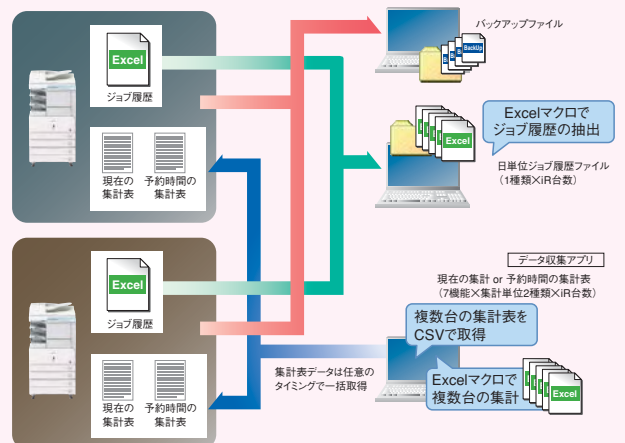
Excel
ジョブ履歴

現在の集計表
予約時間の集計表

Excel
ジョブ履歴

現在の集計表
予約時間の集計表

バックアップファイル
BackUp

Excel
Excelマクロでジョブ履歴の抽出

日単位ジョブ履歴ファイル（1種類×iR台数）

データ収集アプリ

現在の集計 or 予約時間の集計表（7機能×集計単位2種類×iR台数）

複数台の集計表をCSVで取得

集計表データは任意のタイミングで一括取得

Excelマクロで複数台の集計

Excel